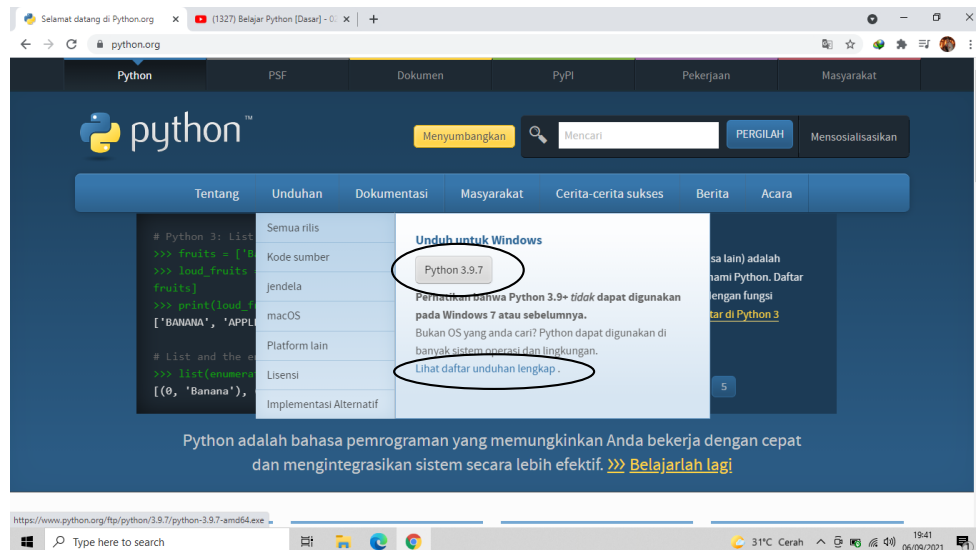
Selamat datang di Python.org ×
(1327) Belajar Python [Dasar] - D ×
+

python.org

Python
PSF
Dokumen
PyPI
Pekerjaan
Masyarakat

python™

Menyumbangkan
Mencari
PERGILAH
Mensosialisasikan

Tentang
Unduhan
Dokumentasi
Masyarakat
Cerita-cerita sukses
Berita
Acara

# Python 3: List
>>> fruits = ['B
>>> loud_fruits =
fruits]
>>> print(loud_f
['BANANA', 'APPL

# List and the e
>>> list(enumera
[(0, 'Banana'),

Semua rilis
Kode sumber
jendela
macOS
Platform lain
Lisensi
Implementasi Alternatif

Unduh untuk Windows
Python 3.9.7
Perhatikan bahwa Python 3.9+ tidak dapat digunakan pada Windows 7 atau sebelumnya.
Bukan OS yang anda cari? Python dapat digunakan di banyak sistem operasi dan lingkungan.
Lihat daftar unduhan lengkap .

sa lain) adalah
hami Python. Daftar
dengan fungsi
tar di Python 3

5

Python adalah bahasa pemrograman yang memungkinkan Anda bekerja dengan cepat dan mengintegrasikan sistem secara lebih efektif. >>> Belajarlah lagi

https://www.python.org/ftp/python/3.9.7/python-3.9.7-amd64.exe

Type here to search
31°C Cerah
19:41
06/09/2021